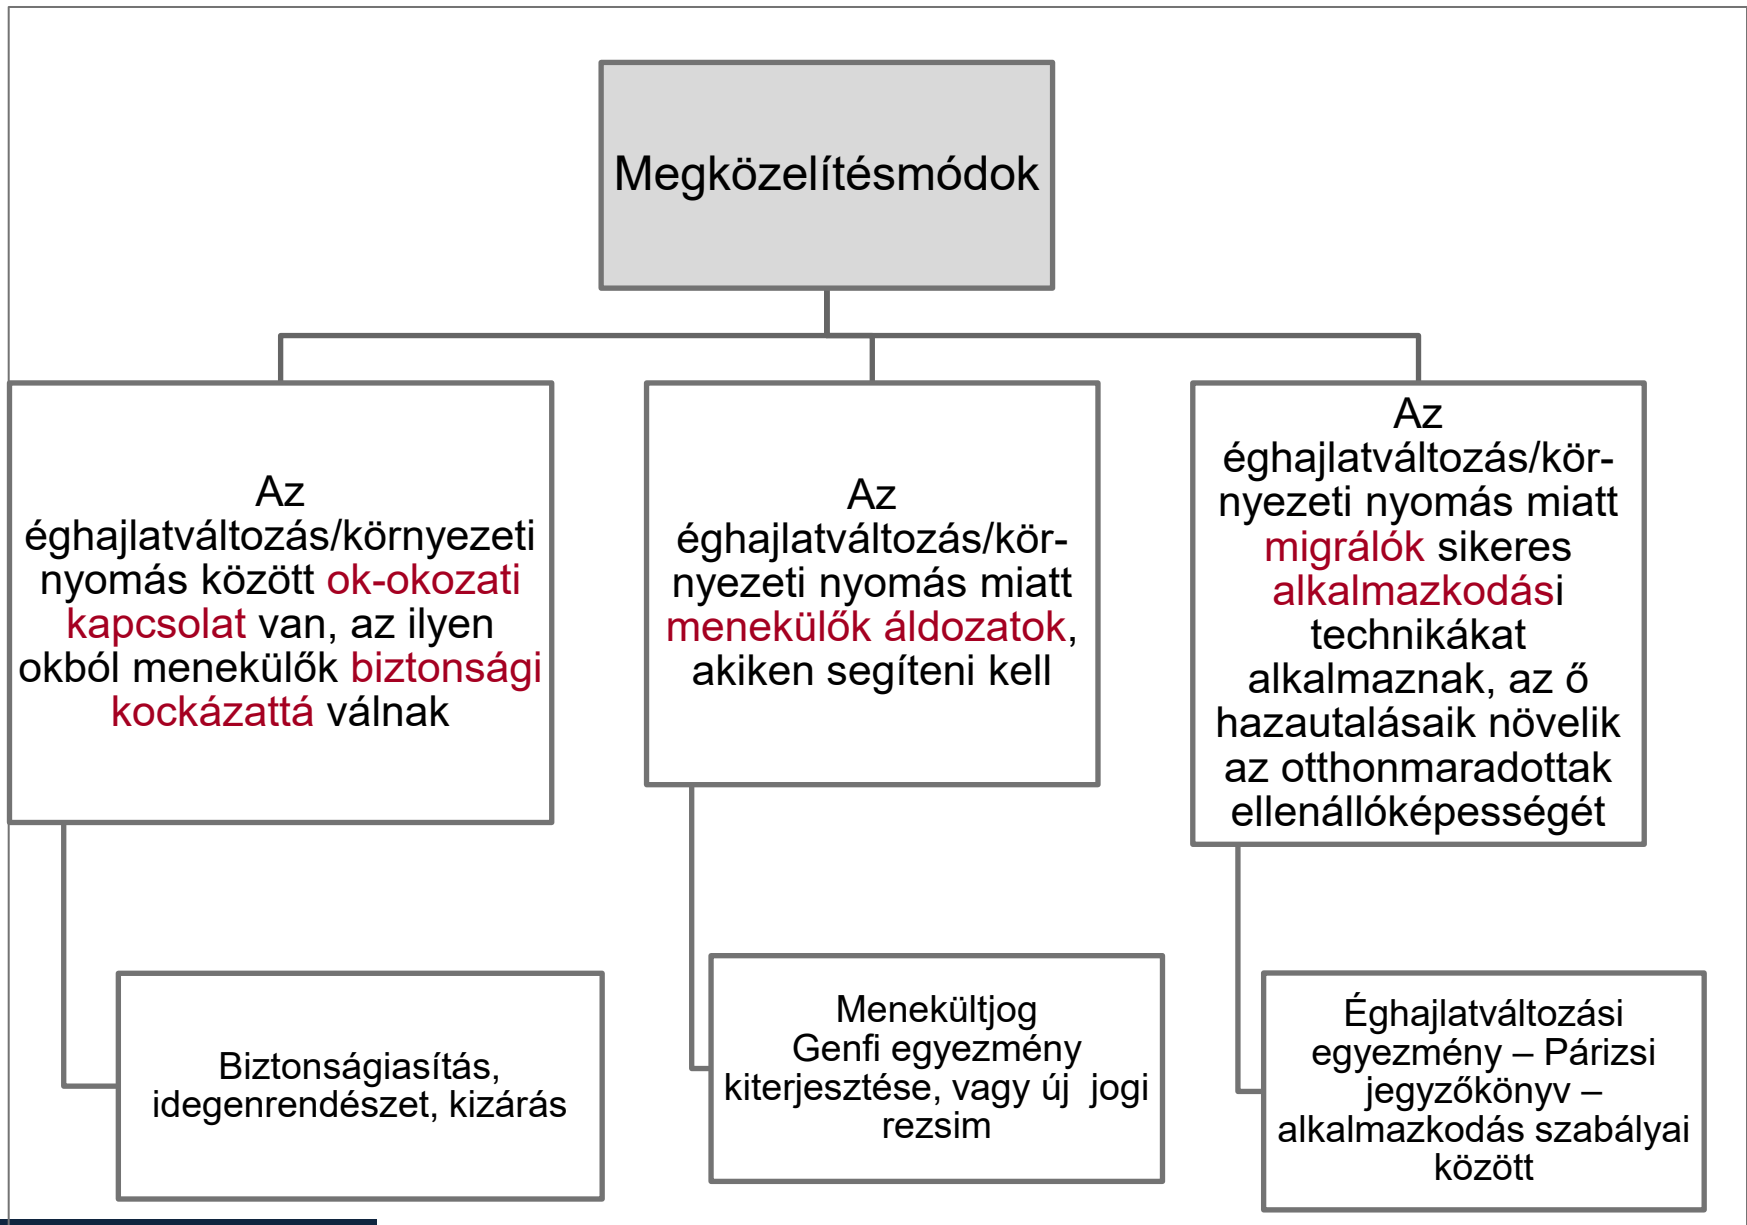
Megközelítésmódok

Az éghajlatváltozás/környezeti nyomás között ok-okozati kapcsolat van, az ilyen okból menekülők biztonsági kockázattá válnak

Az éghajlatváltozás/környezeti nyomás miatt menekülők áldozatok, akiken segíteni kell

Az éghajlatváltozás/környezeti nyomás miatt migrálók sikeres alkalmazkodási technikákat alkalmaznak, az ő hazautalásaik növelik az otthonmaradottak ellenállóképességét

Biztonságiasítás, idegenrendészet, kizárás

Menekültjog
Genfi egyezmény kiterjesztése, vagy új jogi rezsim

Éghajlatváltozási egyezmény – Párizsi jegyzőkönyv – alkalmazkodás szabályai között